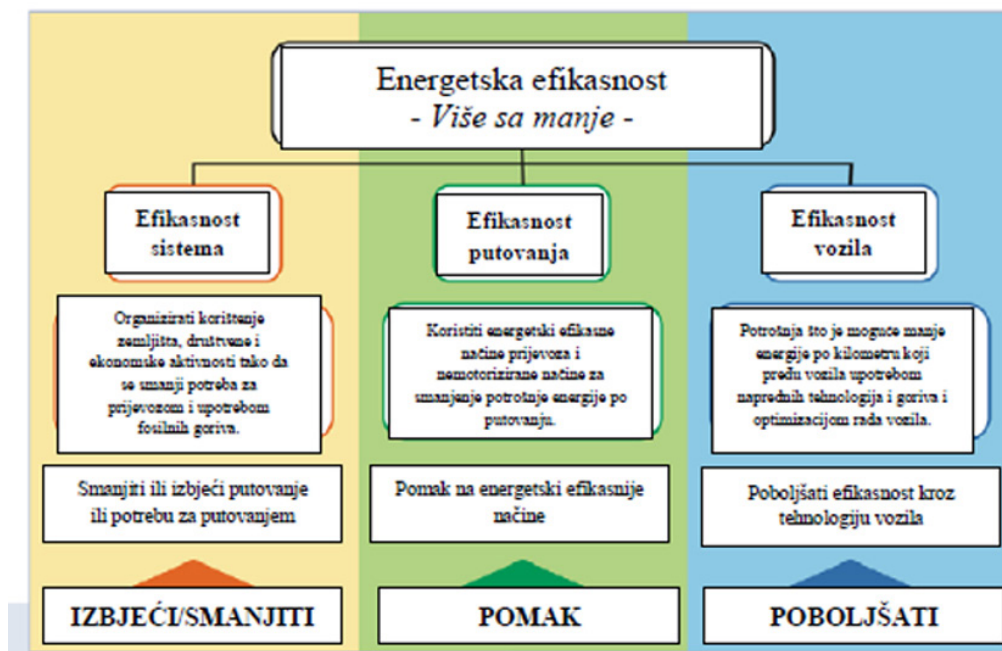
Energetska efikasnost
- Više sa manje -

Efikasnost sistema

Organizirati korištenje zemljišta, društvene i ekonomske aktivnosti tako da se smanji potreba za prijevozom i upotrebom fosilnih goriva.

Smanjiti ili izbjeći putovanje ili potrebu za putovanjem

IZBJEĆI/SMANJITI

Efikasnost putovanja

Koristiti energetski efikasne načine prijevoza i nemotorizirane načine za smanjenje potrošnje energije po putovanju.

Pomak na energetski efikasnije načine

POMAK

Efikasnost vozila

Potrošnja što je moguće manje energije po kilometru koji pređu vozila upotrebom naprednih tehnologija i goriva i optimizacijom rada vozila.

Poboljšati efikasnost kroz tehnologiju vozila

POBOLJŠATI